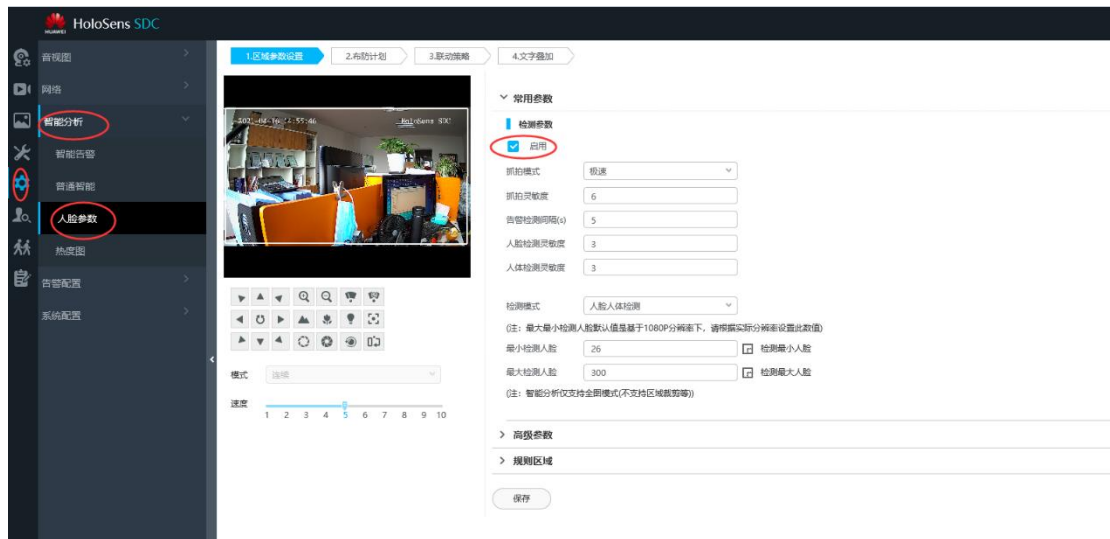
HUAWEI HoloSens SDC

音视图
网络
智能分析
智能告警
普通智能
人脸参数
热度图
告警配置
系统配置

1.区域参数设置
2.布防计划
3.联动策略
4.文字叠加

2021-04-16 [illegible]:55:46 HoloSens SDC

模式 连续
速度
1 2 3 4 5 6 7 8 9 10

常用参数
检测参数
启用
抓拍模式 极速
抓拍灵敏度 6
告警检测间隔(s) 5
人脸检测灵敏度 3
人体检测灵敏度 3

检测模式 人脸人体检测
(注：最大最小检测人脸默认值是基于1080P分辨率下，请根据实际分辨率设置此数值)
最小检测人脸 26 检测最小人脸
最大检测人脸 300 检测最大人脸
(注：智能分析仅支持全景模式(不支持区域裁剪等))

高级参数
规则区域
保存